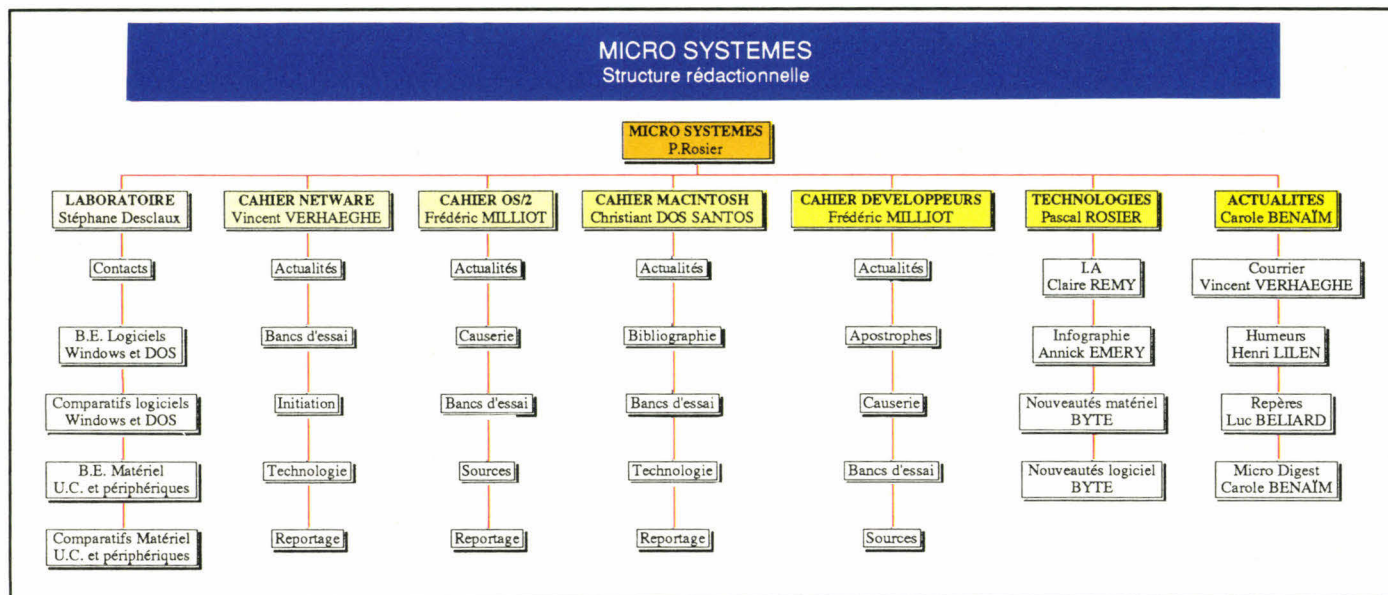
MICRO SYSTEMES
Structure rédactionnelle

MICRO SYSTEMES
P.Rosier

LABORATOIRE
Stéphane Desclaux

Contacts

B.E. Logiciels Windows et DOS

Comparatifs logiciels Windows et DOS

B.E. Matériel U.C. et périphériques

Comparatifs Matériel U.C. et périphériques

CAHIER NETWARE
Vincent VERHAEGHE

Actualités

Bancs d'essai

Initiation

Technologie

Reportage

CAHIER OS/2
Frédéric MILLIOT

Actualités

Causerie

Bancs d'essai

Sources

Reportage

CAHIER MACINTOSH
Christiant DOS SANTOS

Actualités

Bibliographie

Bancs d'essai

Technologie

Reportage

CAHIER DEVELOPPEURS
Frédéric MILLIOT

Actualités

Apostrophes

Causerie

Bancs d'essai

Sources

TECHNOLOGIES
Pascal ROSIER

LA
Claire REMY

Infographie
Annick EMERY

Nouveautés matériel
BYTE

Nouveautés logiciel
BYTE

ACTUALITES
Carole BENAÏM

Courrier
Vincent VERHAEGHE

Humeurs
Henri LILEN

Repères
Luc BELIARD

Micro Digest
Carole BENAÏM